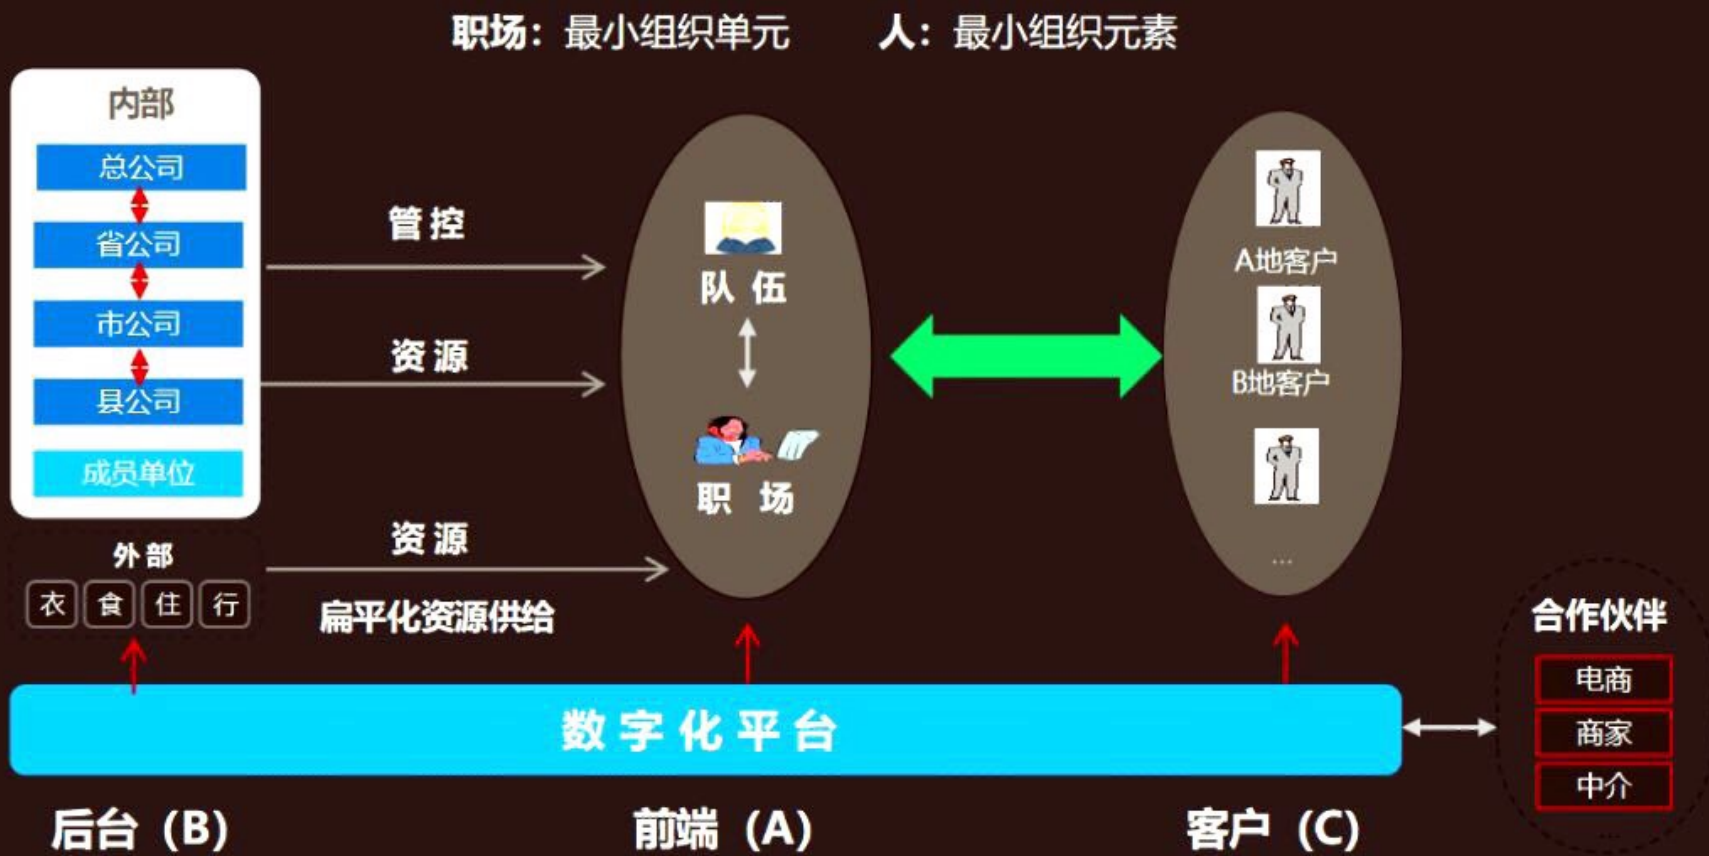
职场：最小组织单元　　人：最小组织元素

内部
总公司
省公司
市公司
县公司
成员单位

外部
衣 食 住 行

管 控
资 源
资 源
扁平化资源供给

队 伍
职 场

A地客户
B地客户
...

合作伙伴
电商
商家
中介

数 字 化 平 台

后台（B）　前端（A）　客户（C）